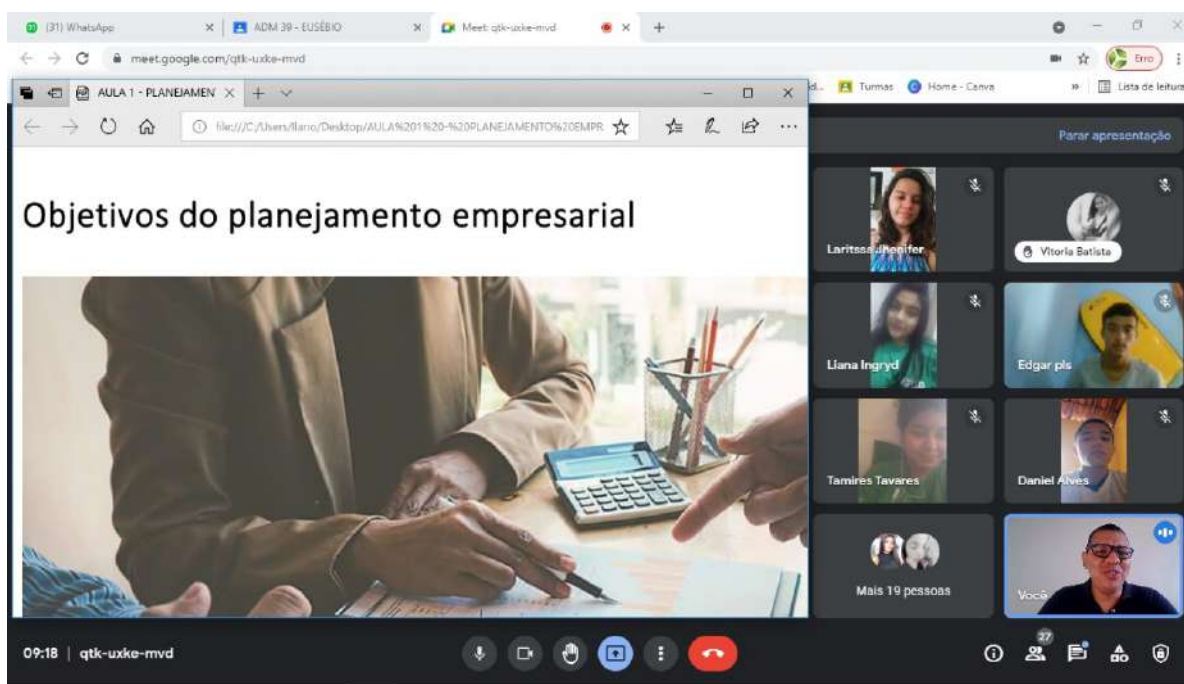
(31) WhatsApp
ADM 39 - EUSÉBIO
Meet: qtk-uxke-mvd
meet.google.com/qtk-uxke-mvd
Erro
AULA 1 - PLANEJAMEN
file:///C:/Users/Ilario/Desktop/AULA%201%20-%20PLANEJAMENTO%20EMPR
Turmas
Home - Canva
Lista de leitura
Parar apresentação

Objetivos do planejamento empresarial

Laritssa Jhenifer
Vitoria Batista
Liana Ingryd
Edgar pls
Tamires Tavares
Daniel Alves
Mais 19 pessoas
Você

09:18 | qtk-uxke-mvd
27